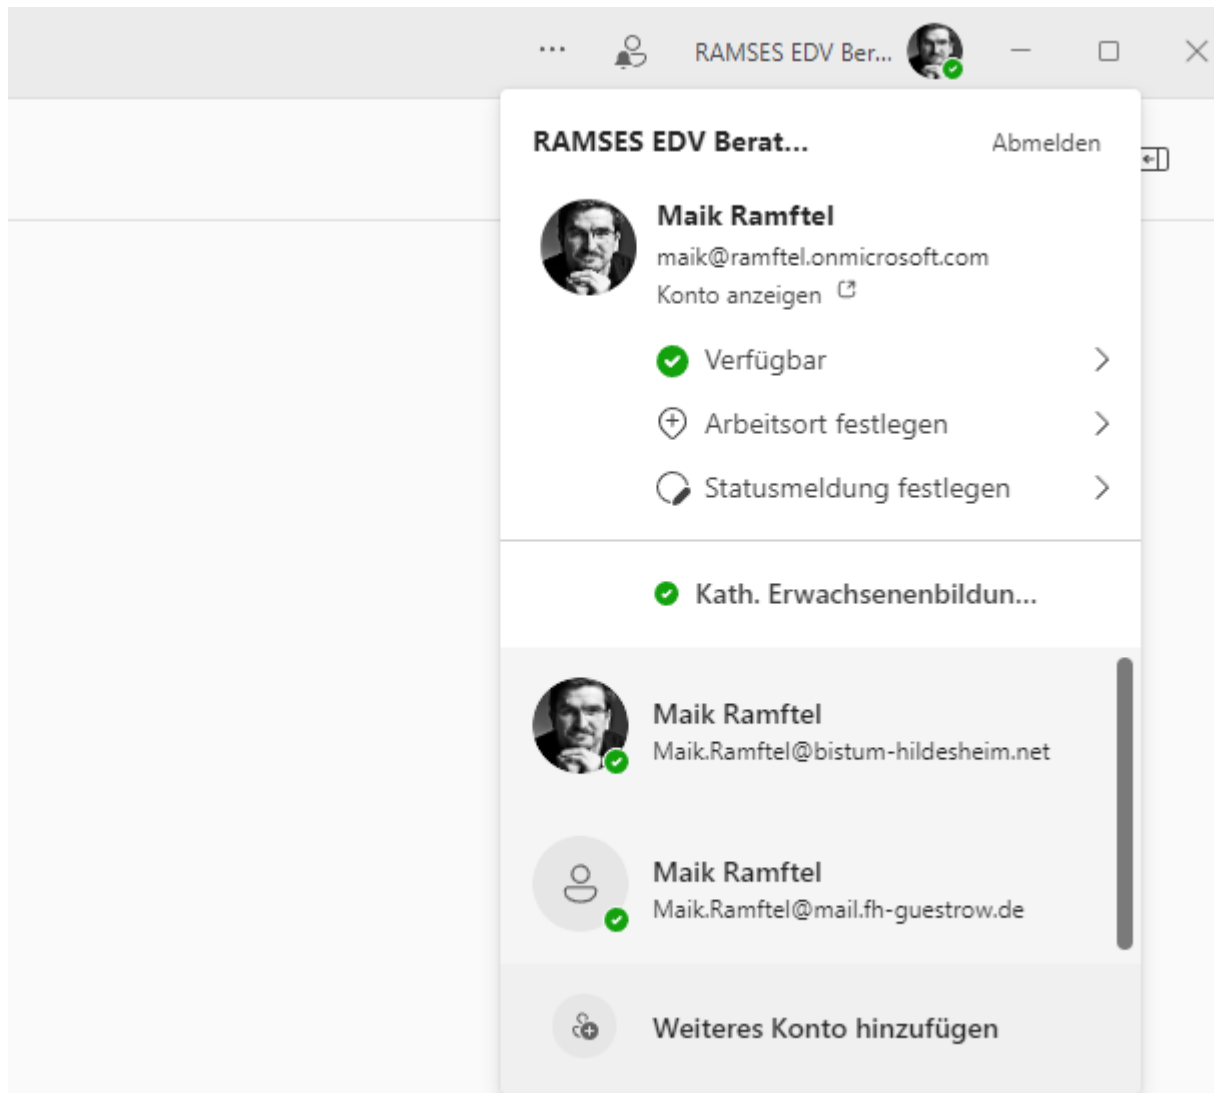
··· RAMSES EDV Ber...

RAMSES EDV Berat... Abmelden

Maik Ramftel
maik@ramftel.onmicrosoft.com
Konto anzeigen

Verfügbar

Arbeitsort festlegen

Statusmeldung festlegen

Kath. Erwachsenenbildun...

Maik Ramftel
Maik.Ramftel@bistum-hildesheim.net

Maik Ramftel
Maik.Ramftel@mail.fh-guestrow.de

Weiteres Konto hinzufügen